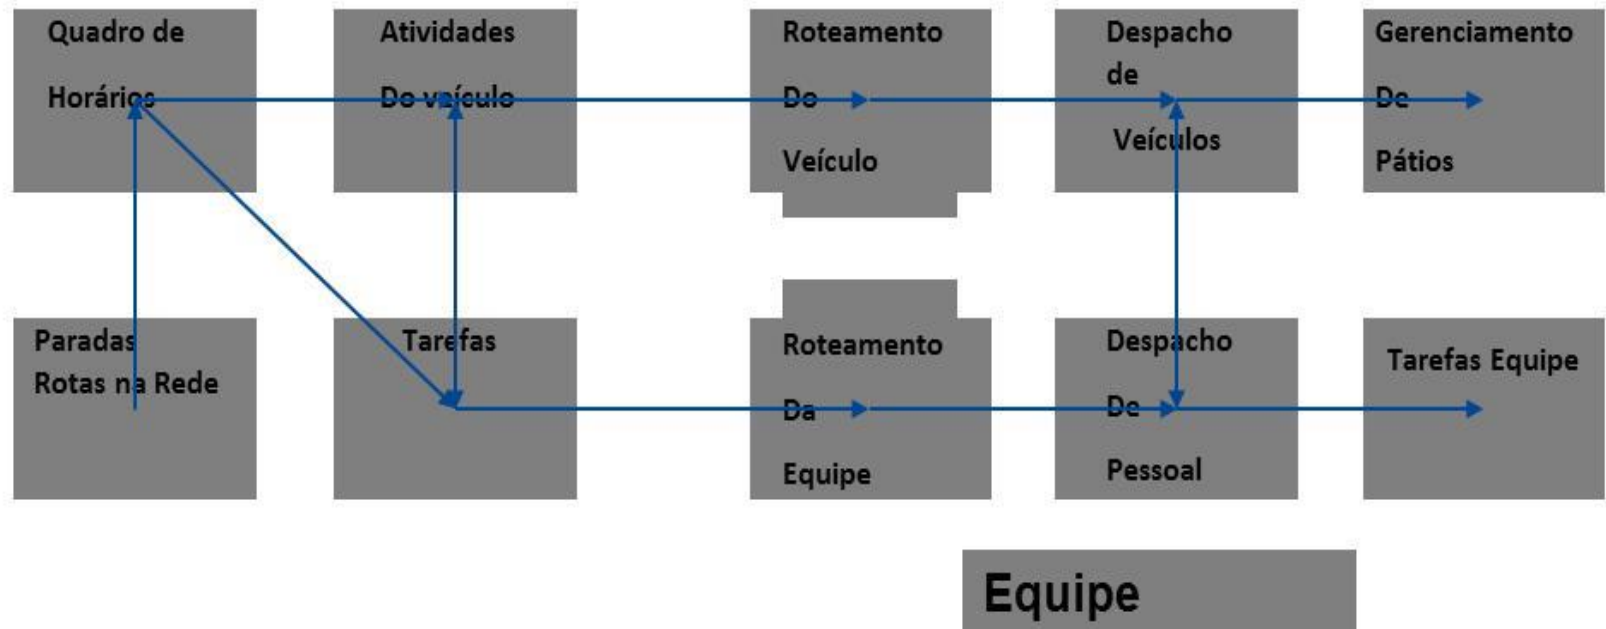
Quadro de Horários

Atividades Do veículo

Roteamento Do Veículo

Despacho de Veículos

Gerenciamento De Pátios

Paradas Rotas na Rede

Tarefas

Roteamento Da Equipe

Despacho De Pessoal

Tarefas Equipe

Equipe